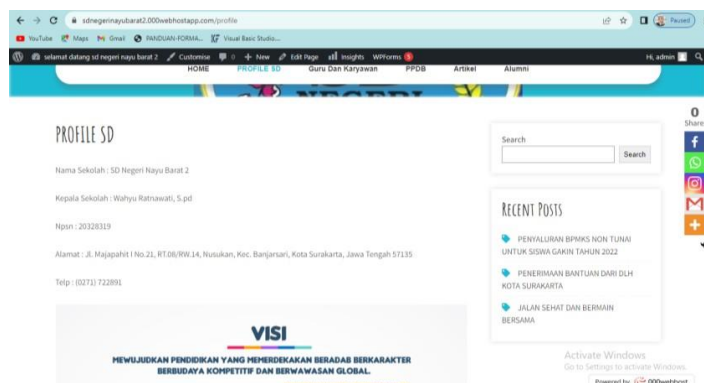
sdnegerinayubarat2.000webhostapp.com/profile

Paused

YouTube Maps Gmail PANDUAN-FORMA... Visual Basic Studio...

selamat datang sd negeri nayu barat 2 Customise 0 + New Edit Page Insights WPForms 1 Hi, admin

HOME PROFILE SD Guru Dan Karyawan PPDB Artikel Alumni

PROFILE SD

Nama Sekolah : SD Negeri Nayu Barat 2

Kepala Sekolah : Wahyu Ratnawati, S.pd

Npsn : 20328319

Alamat : Jl. Majapahit I No.21, RT.08/RW.14, Nusukan, Kec. Banjarsari, Kota Surakarta, Jawa Tengah 57135

Telp : (0271) 722891

VISI

MEWUJUDKAN PENDIDIKAN YANG MEMERDEKAKAN BERADAB BERKARAKTER BERBUDAYA KOMPETITIF DAN BERWAWASAN GLOBAL.

Search

Search

RECENT POSTS

PENYALURAN BPMKS NON TUNAI UNTUK SISWA GAKIN TAHUN 2022

PENERIMAAN BANTUAN DARI DLH KOTA SURAKARTA

JALAN SEHAT DAN BERMAIN BERSAMA

0 Shares

Activate Windows
Go to Settings to activate Windows.

Powered by 000webhost